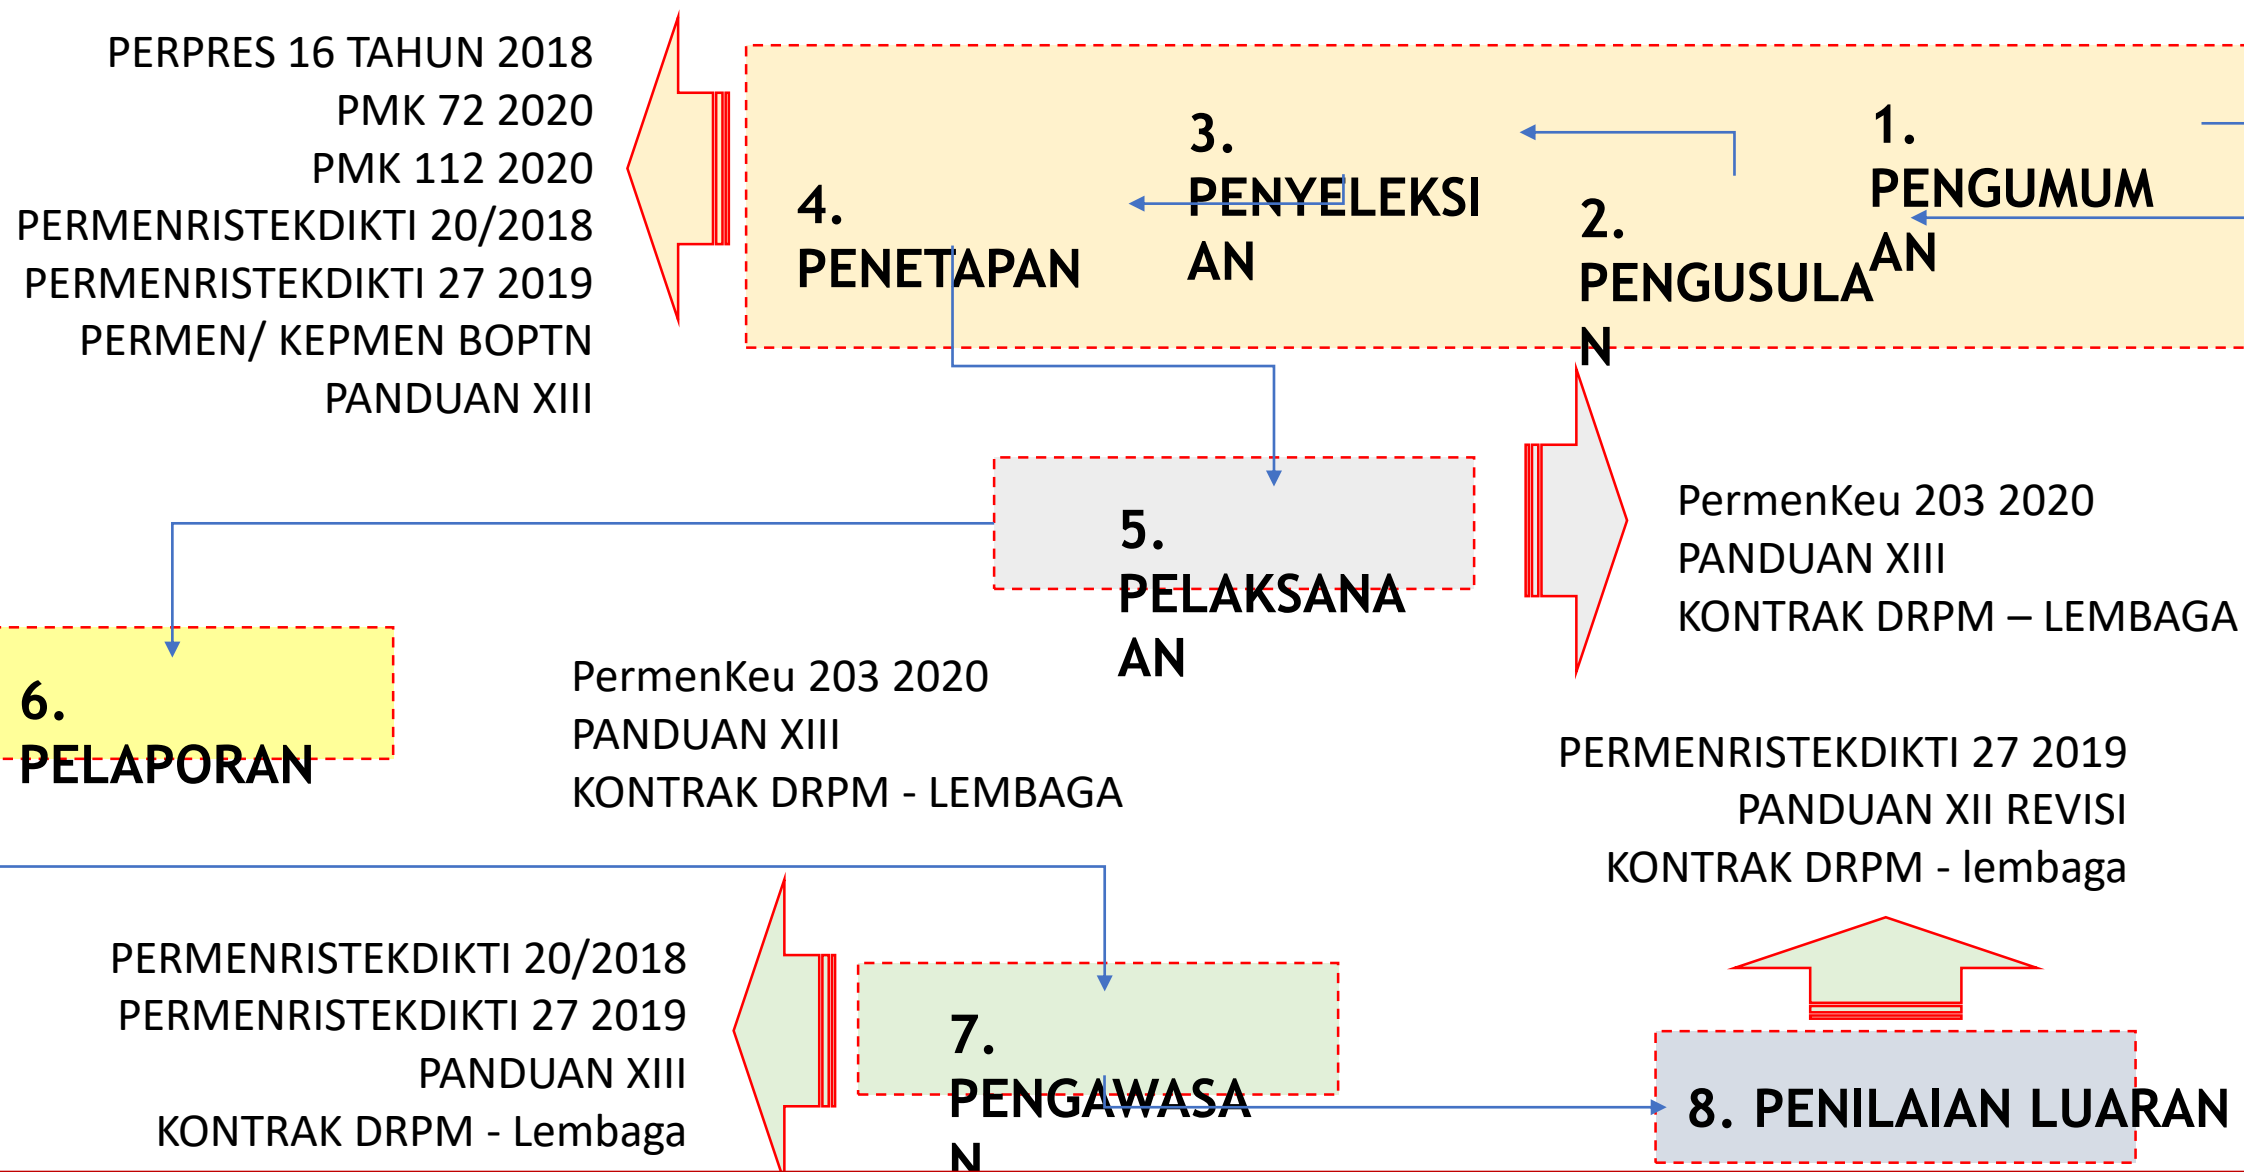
PERPRES 16 TAHUN 2018
PMK 72 2020
PMK 112 2020
PERMENRISTEKDIKTI 20/2018
PERMENRISTEKDIKTI 27 2019
PERMEN/ KEPMEN BOPTN
PANDUAN XIII

1. PENGUMUMAN

2. PENGUSULAN

3. PENYELEKSIAN

4. PENETAPAN

5. PELAKSANAAN

PermenKeu 203 2020
PANDUAN XIII
KONTRAK DRPM – LEMBAGA

6. PELAPORAN

PermenKeu 203 2020
PANDUAN XIII
KONTRAK DRPM - LEMBAGA

PERMENRISTEKDIKTI 27 2019
PANDUAN XII REVISI
KONTRAK DRPM - lembaga

PERMENRISTEKDIKTI 20/2018
PERMENRISTEKDIKTI 27 2019
PANDUAN XIII
KONTRAK DRPM - Lembaga

7. PENGAWASAN

8. PENILAIAN LUARAN